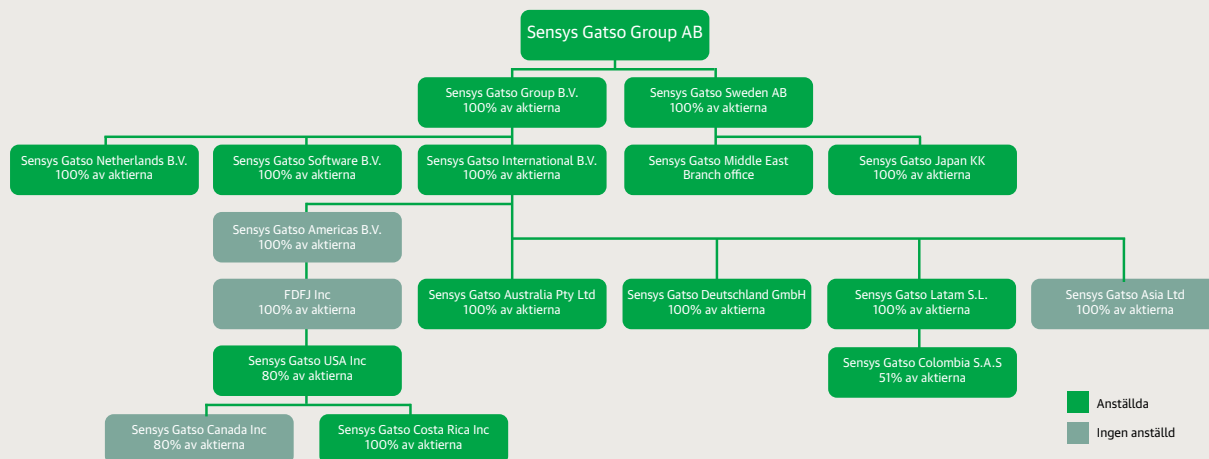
Sensys Gatso Group AB

Sensys Gatso Group B.V.
100% av aktierna

Sensys Gatso Sweden AB
100% av aktierna

Sensys Gatso Netherlands B.V.
100% av aktierna

Sensys Gatso Software B.V.
100% av aktierna

Sensys Gatso International B.V.
100% av aktierna

Sensys Gatso Middle East
Branch office

Sensys Gatso Japan KK
100% av aktierna

Sensys Gatso Americas B.V.
100% av aktierna

FDFJ Inc
100% av aktierna

Sensys Gatso USA Inc
80% av aktierna

Sensys Gatso Canada Inc
80% av aktierna

Sensys Gatso Costa Rica Inc
100% av aktierna

Sensys Gatso Australia Pty Ltd
100% av aktierna

Sensys Gatso Deutschland GmbH
100% av aktierna

Sensys Gatso Latam S.L.
100% av aktierna

Sensys Gatso Colombia S.A.S
51% av aktierna

Sensys Gatso Asia Ltd
100% av aktierna

Anställda
Ingen anställd